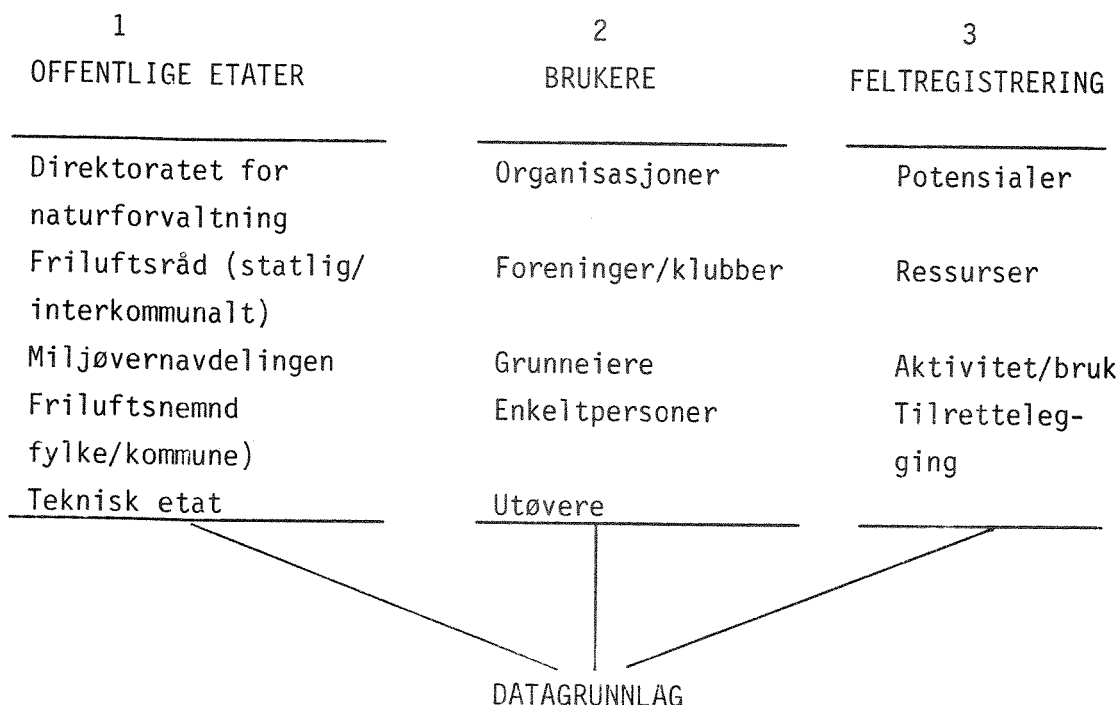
| 1 OFFENTLIGE ETATER | 2 BRUKERE | 3 FELTREGISTRERING |
|---|---|---|
| Direktoratet for naturforvaltning | Organisasjoner | Potensialer |
| Friluftsråd (statlig/ interkommunalt) | Foreninger/klubber | Ressurser |
| Miljøvernavdelingen | Grunneiere | Aktivitet/bruk |
| Friluftsnemnd fylke/kommune) | Enkeltpersoner | Tilrettelegging |
| Teknisk etat | Utøvere | |

DATAGRUNNLAG